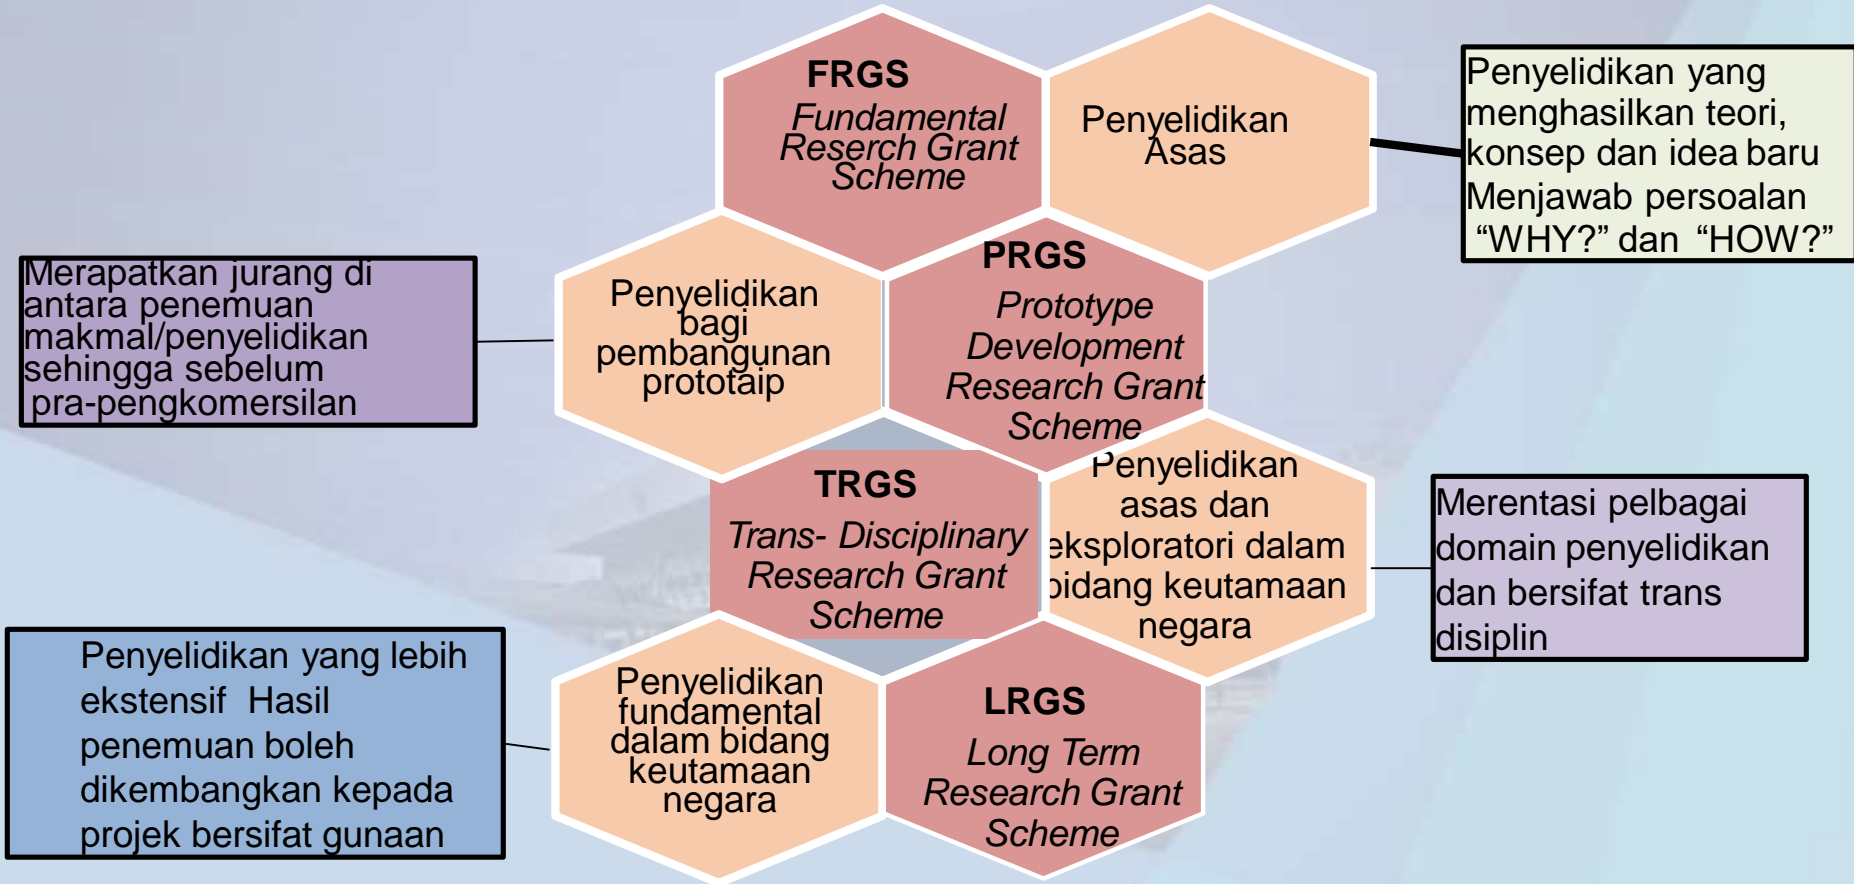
FRGS
Fundamental Research Grant Scheme

Penyelidikan Asas

Penyelidikan yang menghasilkan teori, konsep dan idea baru Menjawab persoalan “WHY?” dan “HOW?”

Merapatkan jurang di antara penemuan makmal/penyelidikan sehingga sebelum pra-pengkomersilan

Penyelidikan bagi pembangunan prototaip

PRGS
Prototype Development Research Grant Scheme

TRGS
Trans- Disciplinary Research Grant Scheme

Penyelidikan asas dan eksploratori dalam bidang keutamaan negara

Merentasi pelbagai domain penyelidikan dan bersifat trans disiplin

Penyelidikan yang lebih ekstensif Hasil penemuan boleh dikembangkan kepada projek bersifat gunaan

Penyelidikan fundamental dalam bidang keutamaan negara

LRGS
Long Term Research Grant Scheme